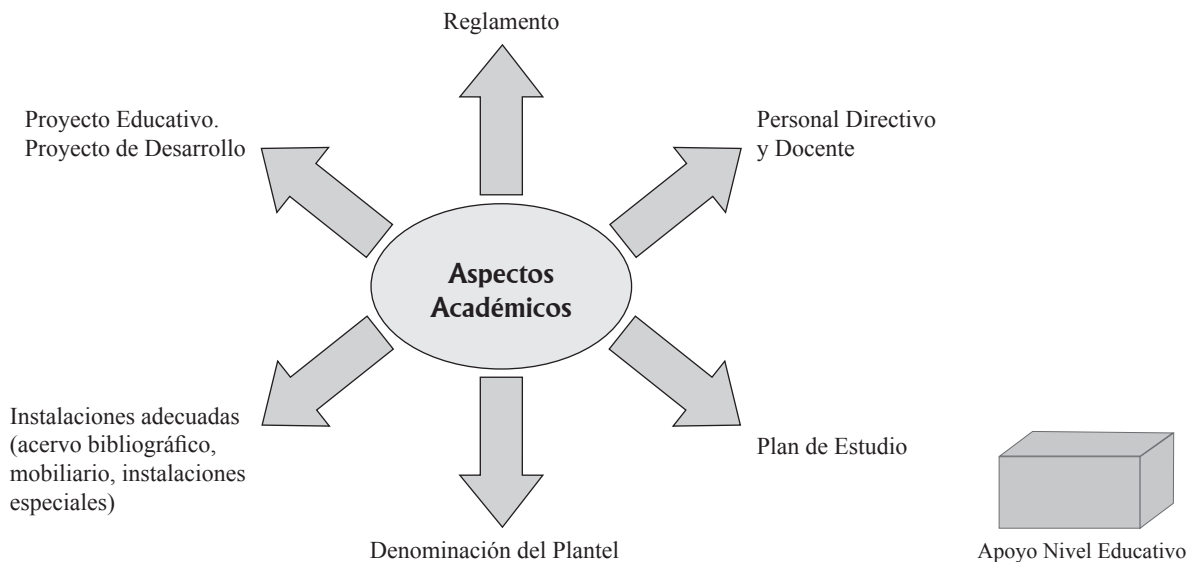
Reglamento

Proyecto Educativo.
Proyecto de Desarrollo

Personal Directivo
y Docente

Aspectos
Académicos

Instalaciones adecuadas (acervo bibliográfico, mobiliario, instalaciones especiales)

Plan de Estudio

Denominación del Plantel

Apoyo Nivel Educativo